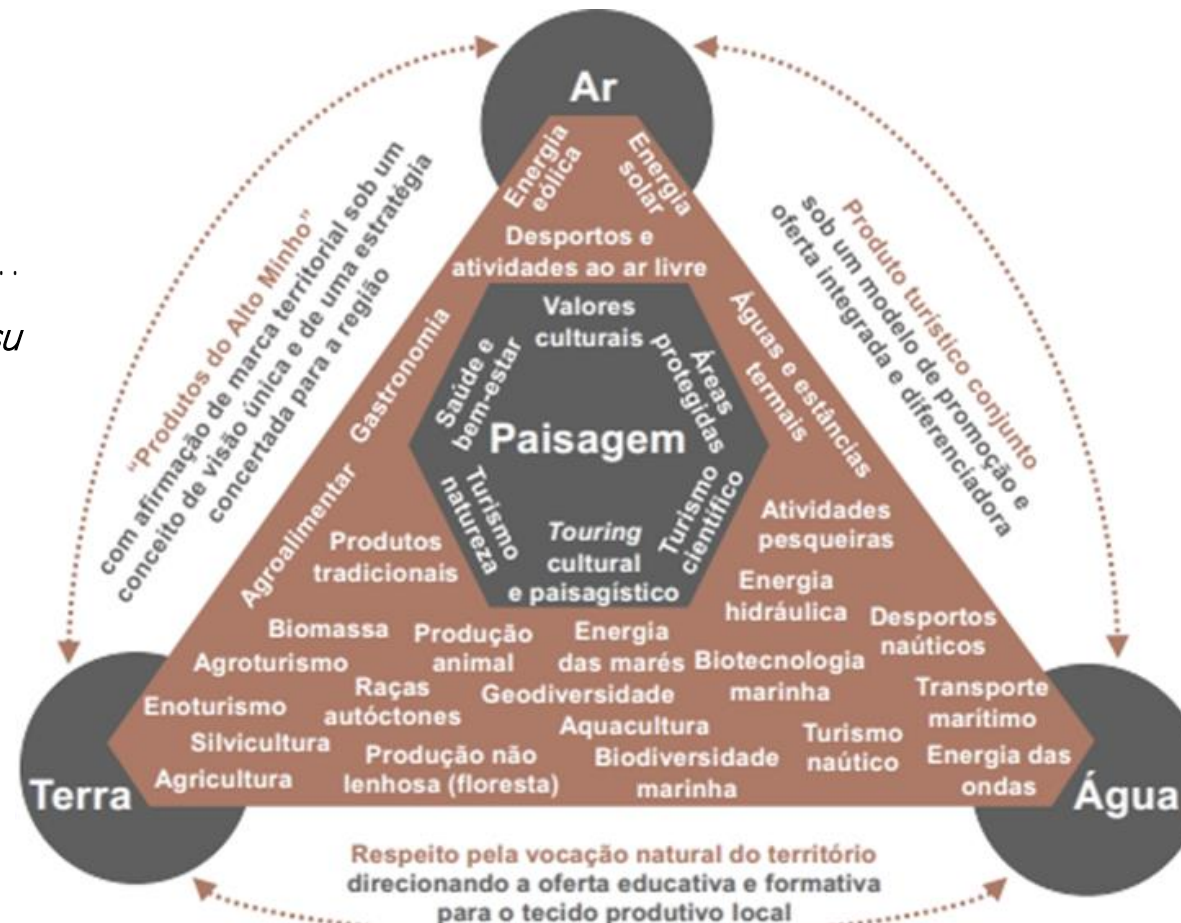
Ar

Terra

Água

Energia eólica
Energia solar
Desportos e atividades ao ar livre

Valores culturais
Saúde e bem-estar
Áreas protegidas
Paisagem
Turismo natureza
Touring cultural e paisagístico
Turismo científico

Gastronomia
Agroalimentar
Produtos tradicionais
Águas e estâncias termais
Atividades pesqueiras
Energia hidráulica
Desportos naúticos

Biomassa
Agroturismo
Produção animal
Energia das marés
Biotecnologia marinha
Enoturismo
Raças autóctones
Geodiversidade
Transporte marítimo
Silvicultura
Aquacultura
Turismo naútico
Agricultura
Produção não lenhosa (floresta)
Biodiversidade marinha
Energia das ondas

"Produtos do Alto Minho" com afirmação de marca territorial sob um conceito de visão única e de uma estratégia concertada para a região

Produto turístico conjunto sob um modelo de promoção e oferta integrada e diferenciadora

Respeito pela vocação natural do território direcionando a oferta educativa e formativa para o tecido produtivo local

..
su